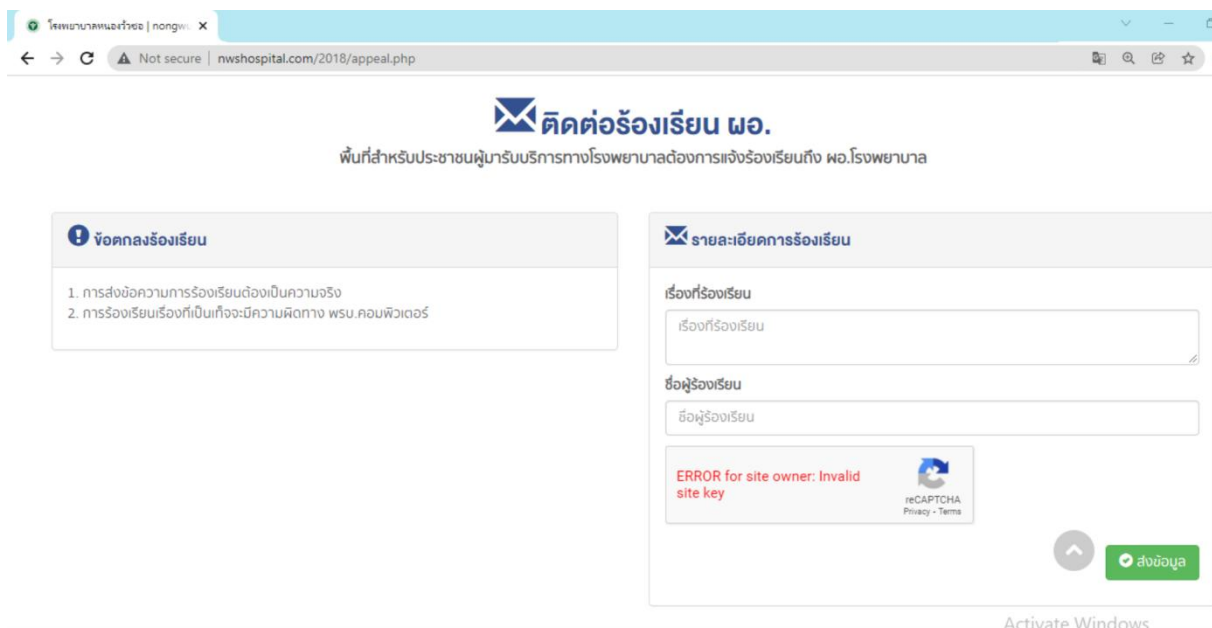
โรงพยาบาลหนองวัวซอ | nongw
Not secure | nwshospital.com/2018/appeal.php

ติดต่อร้องเรียน ผอ.

พื้นที่สำหรับประชาชนผู้มารับบริการทางโรงพยาบาลต้องการแจ้งร้องเรียนถึง ผอ.โรงพยาบาล

ข้อตกลงร้องเรียน

1. การส่งข้อความการร้องเรียนต้องเป็นความจริง
2. การร้องเรียนเรื่องที่เป็นเท็จจะมีความผิดทาง พรบ.คอมพิวเตอร์

รายละเอียดการร้องเรียน

เรื่องที่ร้องเรียน

เรื่องที่ร้องเรียน

ชื่อผู้ร้องเรียน

ชื่อผู้ร้องเรียน

ERROR for site owner: Invalid site key

reCAPTCHA
Privacy - Terms

ส่งข้อมูล

Activate Windows